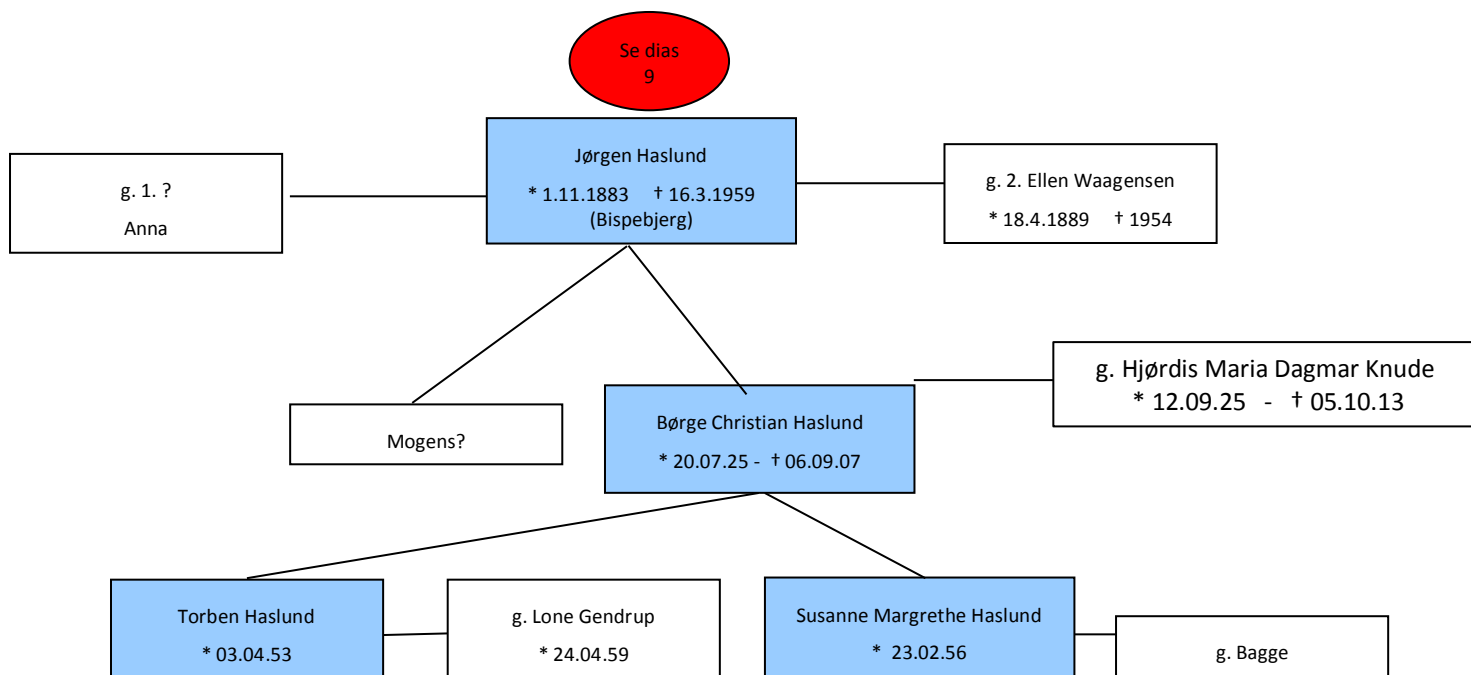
Se dias
9

g. 1. ?
Anna

Jørgen Haslund
* 1.11.1883 † 16.3.1959
(Bispebjerg)

g. 2. Ellen Waagensen
* 18.4.1889 † 1954

g. Hjørdis Maria Dagmar Knude
* 12.09.25 - † 05.10.13

Mogens?

Børge Christian Haslund
* 20.07.25 - † 06.09.07

Torben Haslund
* 03.04.53

g. Lone Gendrup
* 24.04.59

Susanne Margrethe Haslund
* 23.02.56

g. Bagge